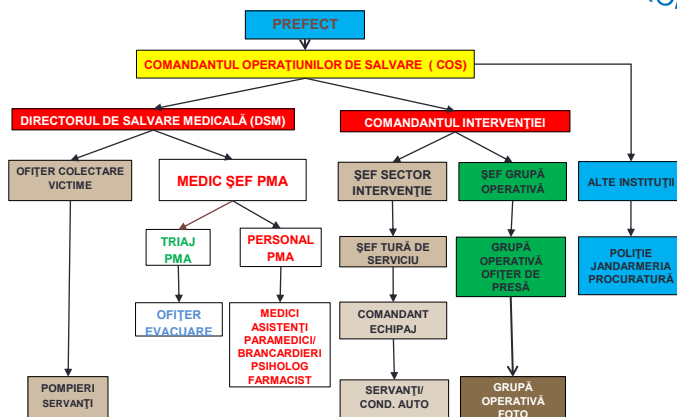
PREFECT

COMANDANTUL OPERAȚIUNILOR DE SALVARE ( COS)

DIRECTORUL DE SALVARE MEDICALĂ (DSM)

COMANDANTUL INTERVENȚIEI

OFIȚER COLECTARE VICTIME

MEDIC ȘEF PMA

ȘEF SECTOR INTERVENȚIE

ȘEF GRUPĂ OPERATIVĂ

ALTE INSTITUȚII

TRIAJ PMA

PERSONAL PMA

ȘEF TURĂ DE SERVICIU

GRUPĂ OPERATIVĂ OFIȚER DE PRESĂ

POLIȚIE JANDARMERIA PROCURATURĂ

OFIȚER EVACUARE

MEDICI ASISTENȚI PARAMEDICI/ BRANCARDIERI PSIHOLOG FARMACIST

COMANDANT ECHIPAJ

POMPIERI SERVANȚI

SERVANȚI/ COND. AUTO

GRUPĂ OPERATIVĂ FOTO